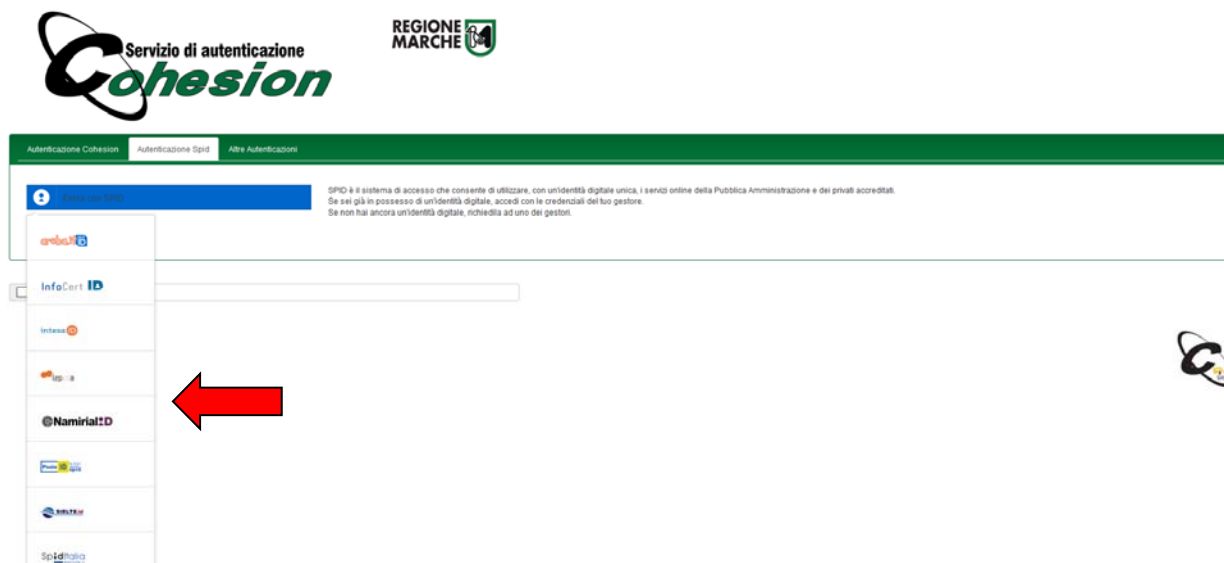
Servizio di autenticazione
Cohesion

REGIONE MARCHE

Autenticazione Cohesion | Autenticazione Spid | Altre Autenticazioni

Entra con SPID

SPID è il sistema di accesso che consente di utilizzare, con un'identità digitale unica, i servizi online della Pubblica Amministrazione e dei privati accreditati.
Se sei già in possesso di un'identità digitale, accedi con le credenziali del tuo gestore.
Se non hai ancora un'identità digitale, richiedila ad uno dei gestori.

arubaID
InfoCert ID
intesa ID
lepida
Namirial ID
Poste ID
SIELTE id
SpidItalia